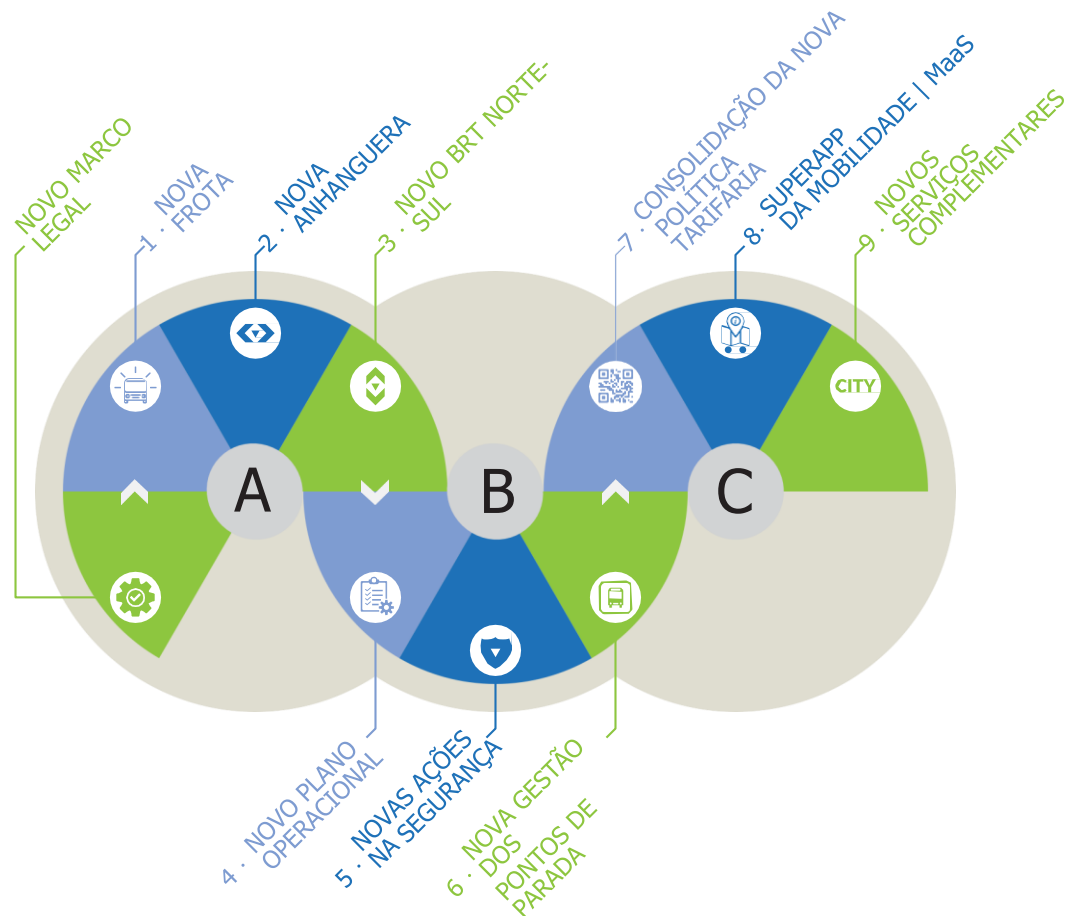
NOVO MARCO LEGAL

1 · NOVA FROTA

2 · NOVA ANHANGUERA

3 · NOVO BRT NORTE-SUL

7 · CONSOLIDAÇÃO DA NOVA POLÍTICA TARIFÁRIA

8 · SUPERAPP DA MOBILIDADE | MaaS

9 · NOVOS SERVIÇOS COMPLEMENTARES

CITY

A

B

C

4 · NOVO PLANO OPERACIONAL

5 · NOVAS AÇÕES NA SEGURANÇA

6 · NOVA GESTÃO DOS PONTOS DE PARADA